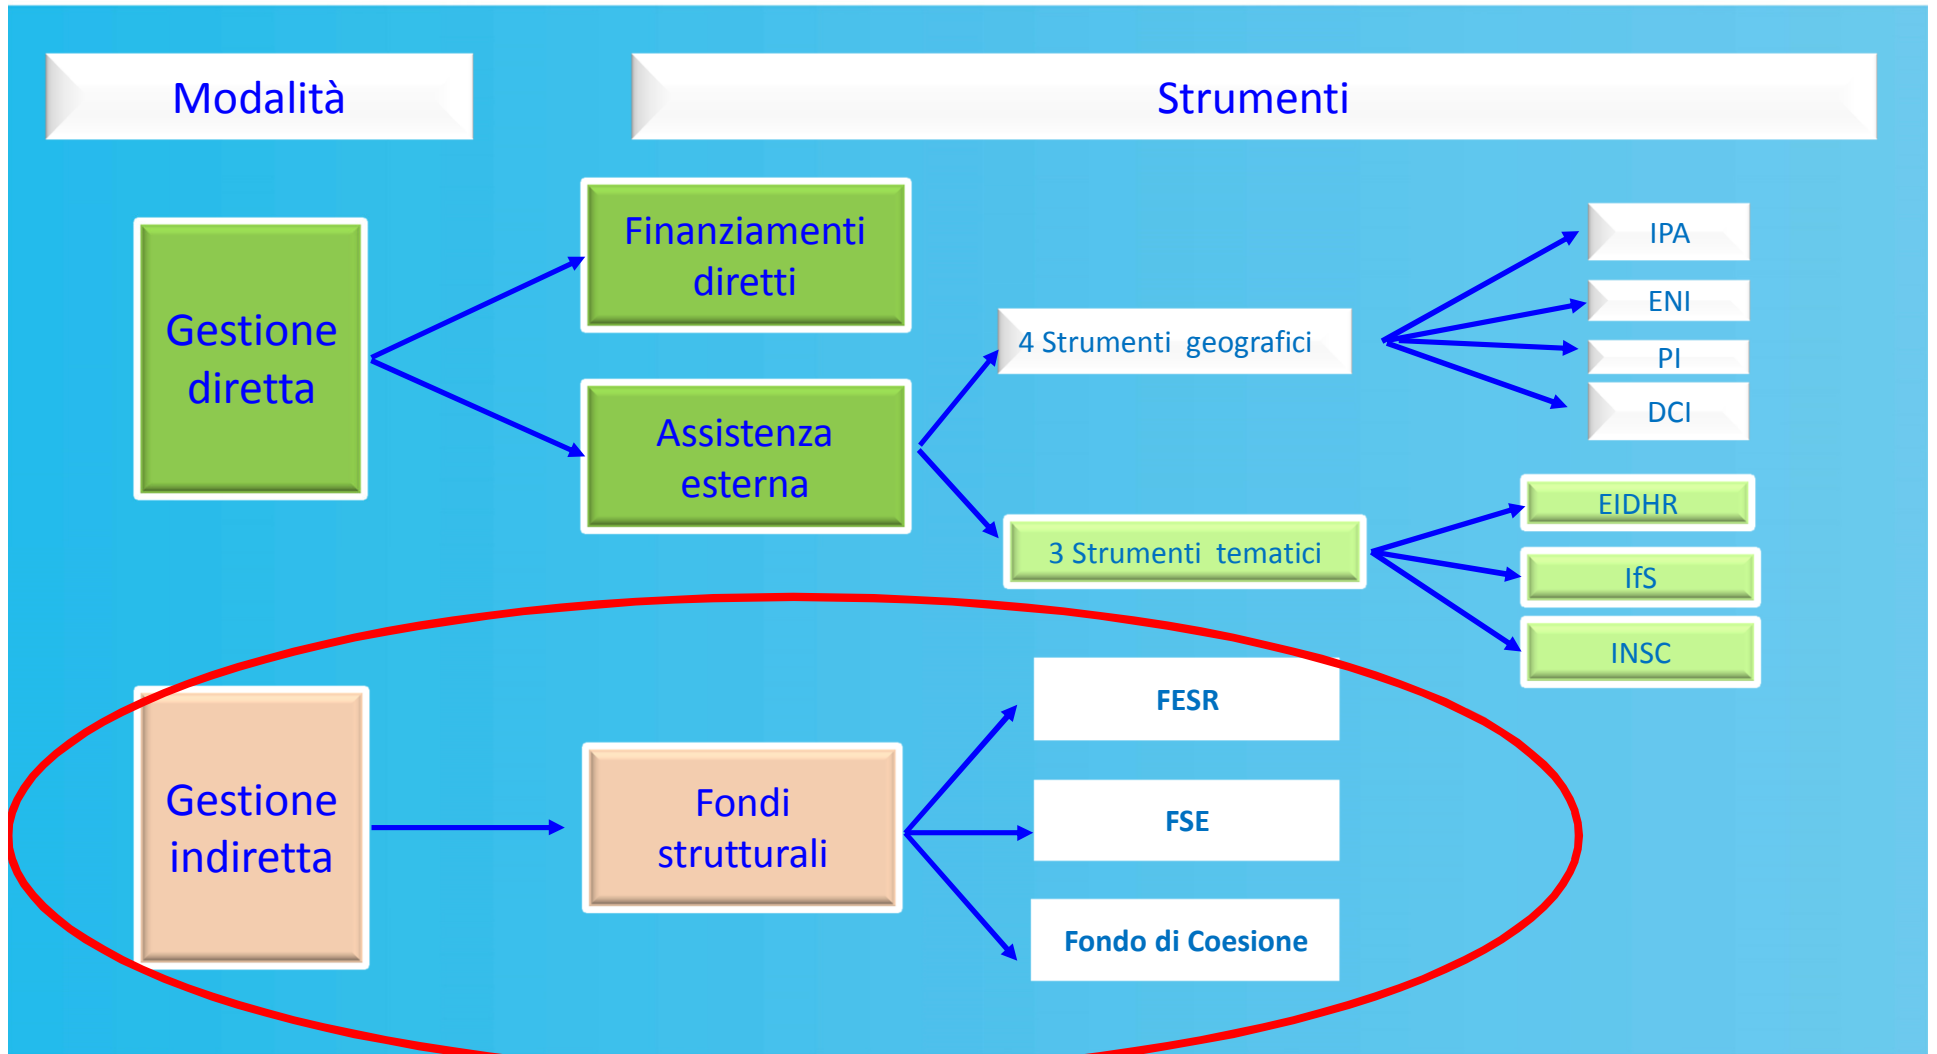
Modalità

Strumenti

Gestione diretta

Finanziamenti diretti

Assistenza esterna

4 Strumenti geografici

IPA

ENI

PI

DCI

3 Strumenti tematici

EIDHR

IfS

INSC

Gestione indiretta

Fondi strutturali

FESR

FSE

Fondo di Coesione